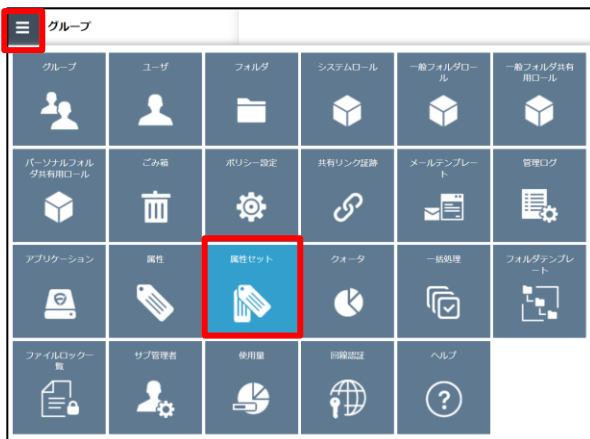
グループ

グループ

ユーザ

フォルダ

システムロール

一般フォルダロール

一般フォルダ共有用ロール

パーソナルフォルダ共有用ロール

ごみ箱

ポリシー設定

共有リンク証跡

メールテンプレート

管理ログ

アプリケーション

属性

属性セット

クォータ

一括処理

フォルダテンプレート

ファイルロック一覧

サブ管理者

使用量

回線認証

ヘルプ